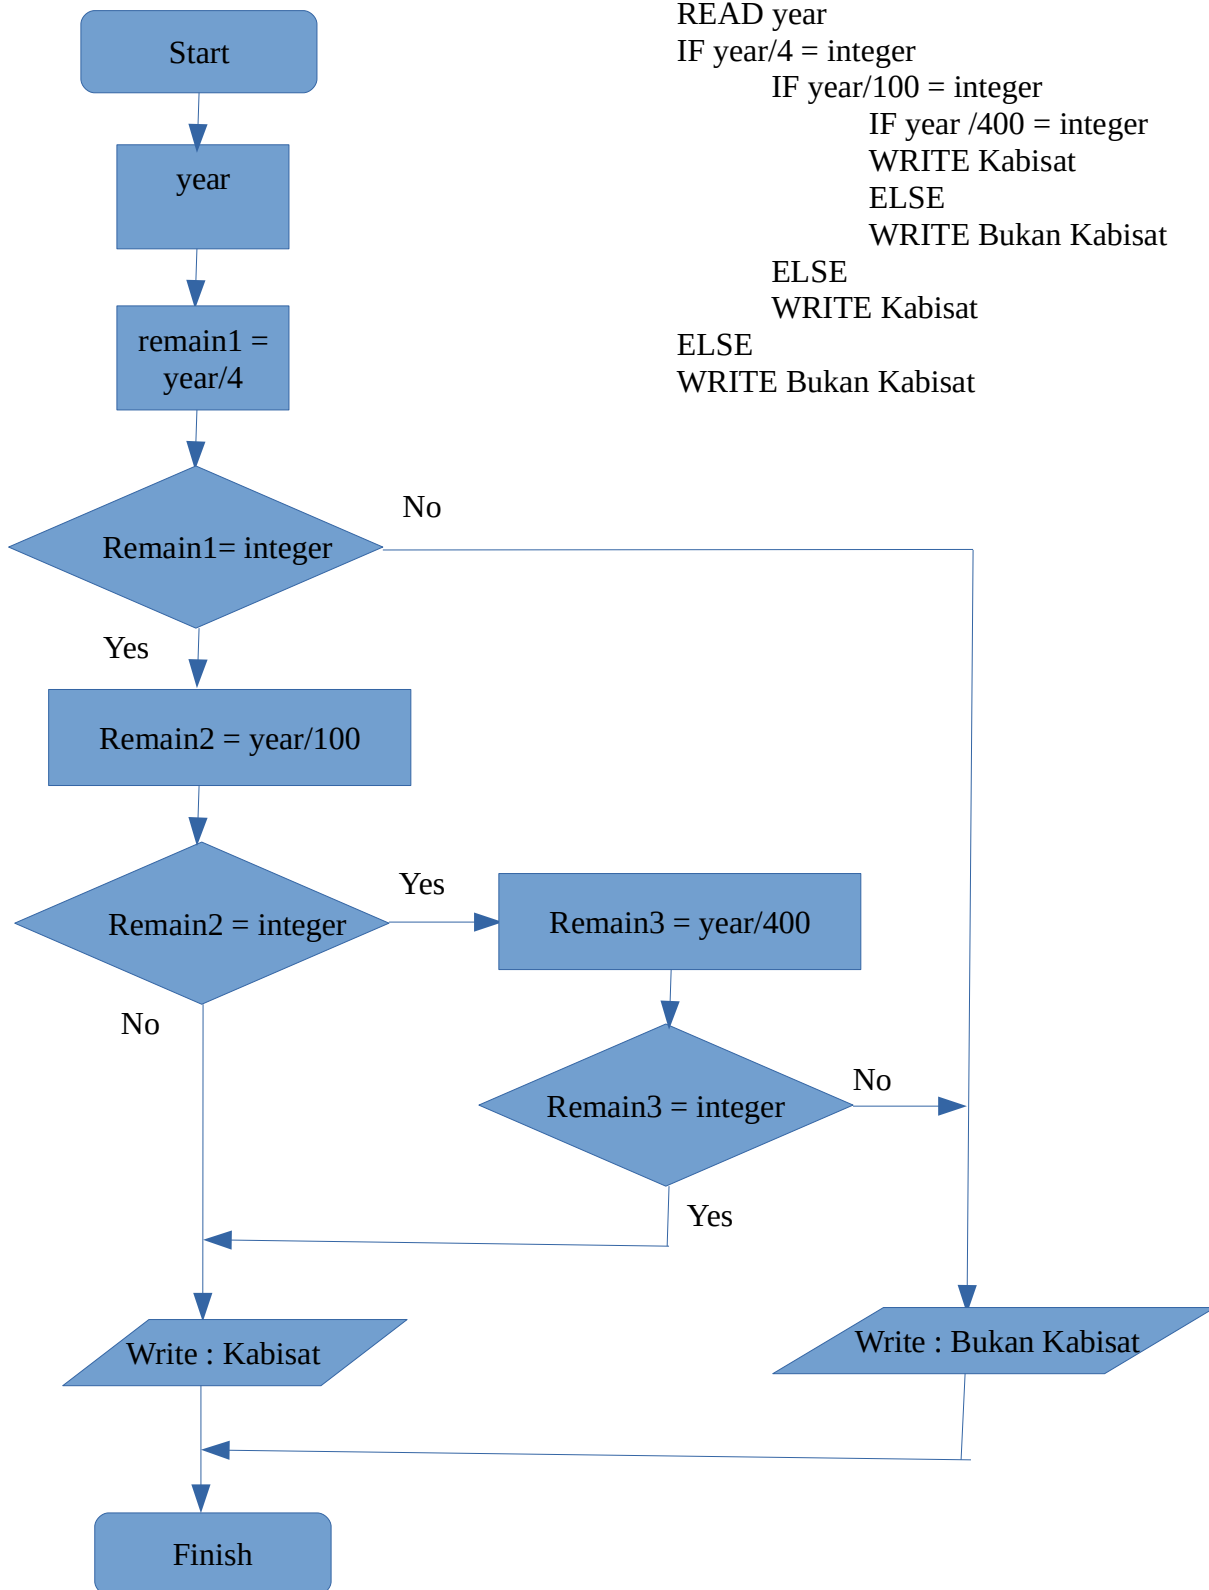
READ year
IF year/4 = integer
IF year/100 = integer
IF year /400 = integer
WRITE Kabisat
ELSE
WRITE Bukan Kabisat
ELSE
WRITE Kabisat
ELSE
WRITE Bukan Kabisat

Start

year

remain1 = year/4

Remain1= integer

No

Yes

Remain2 = year/100

Remain2 = integer

Yes

Remain3 = year/400

No

Remain3 = integer

No

Yes

Write : Kabisat

Write : Bukan Kabisat

Finish